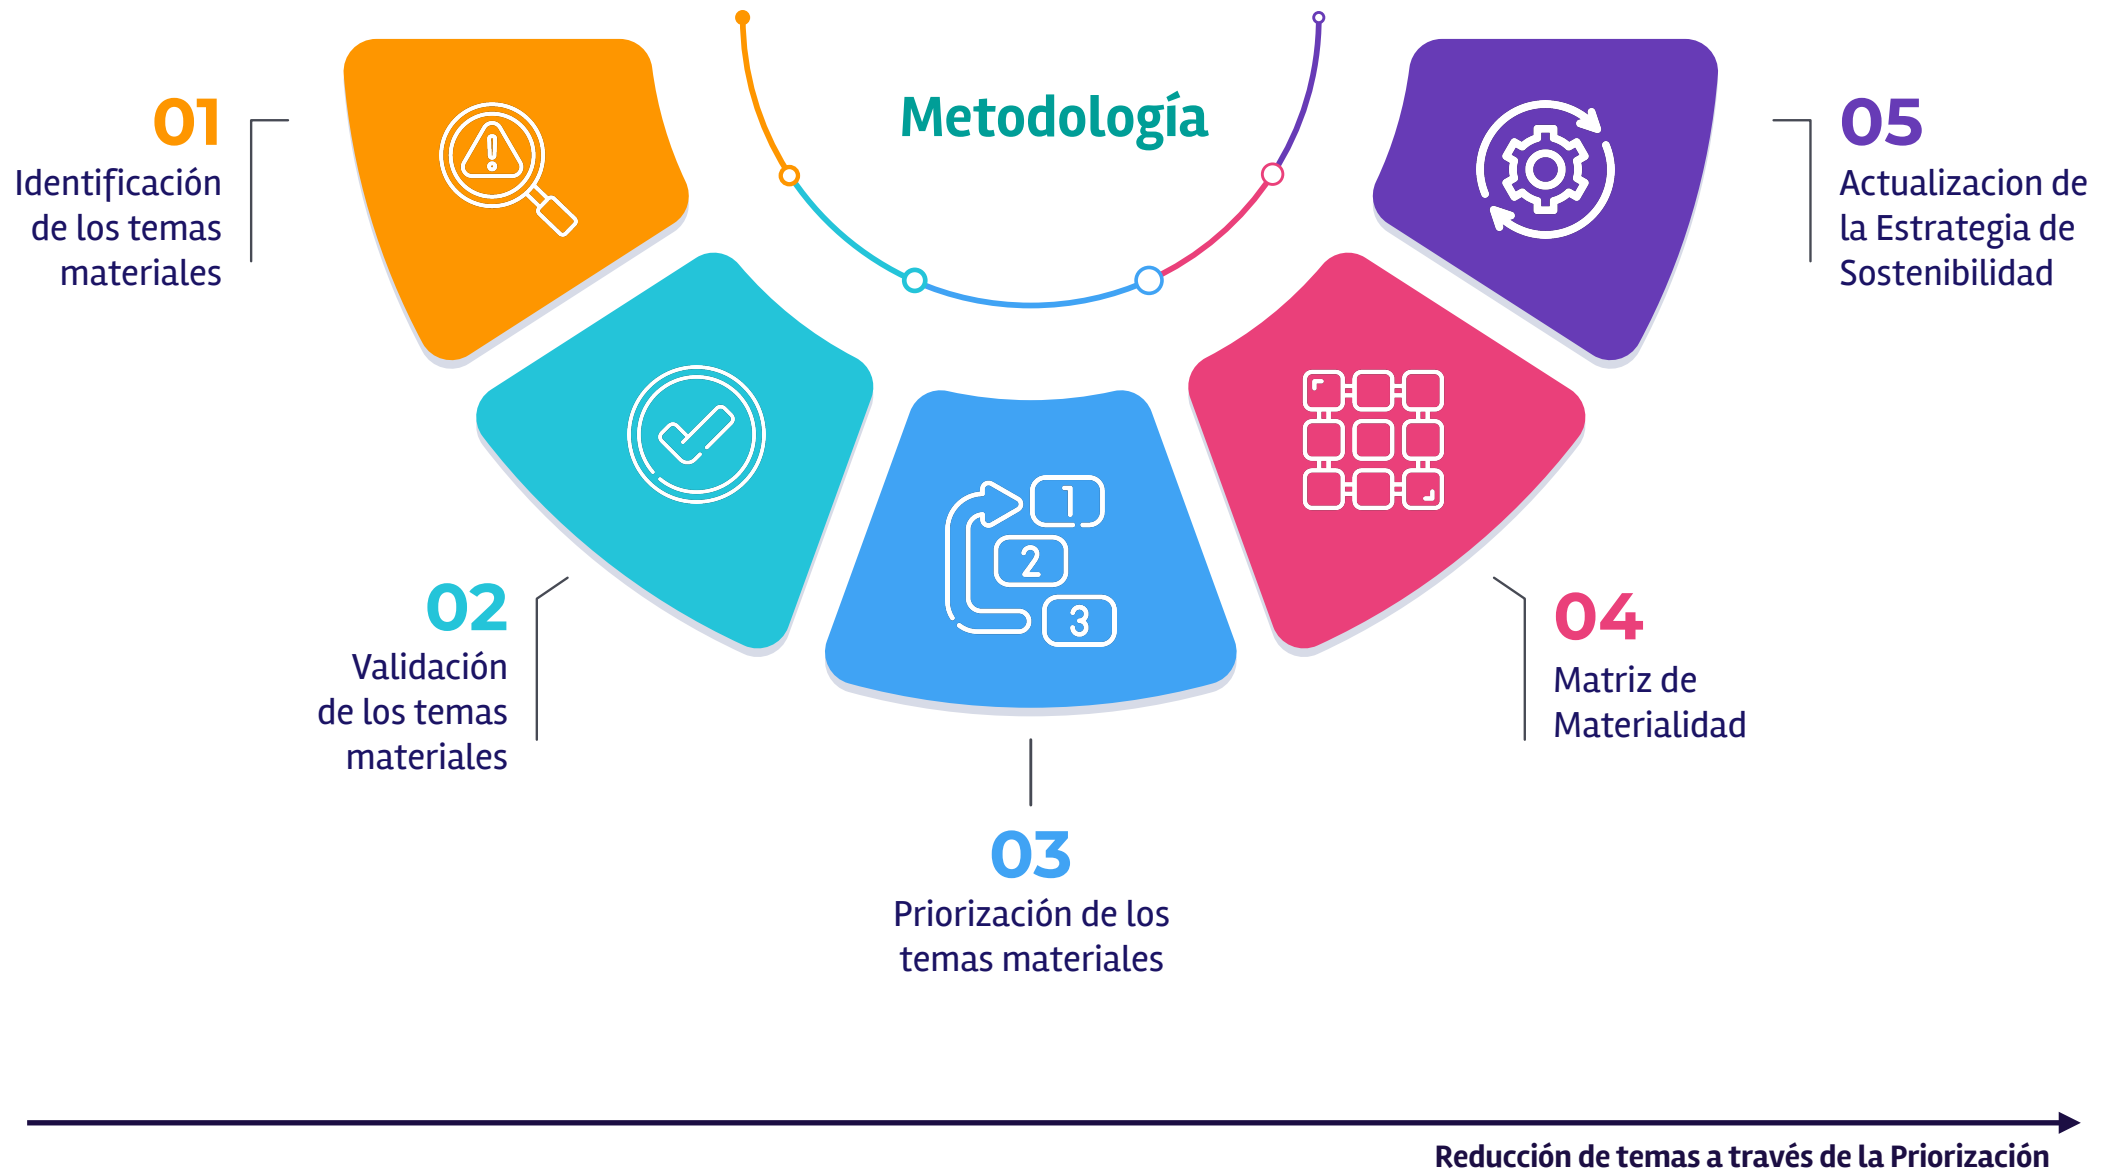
Metodología

01
Identificación de los temas materiales

02
Validación de los temas materiales

03
Priorización de los temas materiales

04
Matriz de Materialidad

05
Actualizacion de la Estrategia de Sostenibilidad

1
2
3

Reducción de temas a través de la Priorización